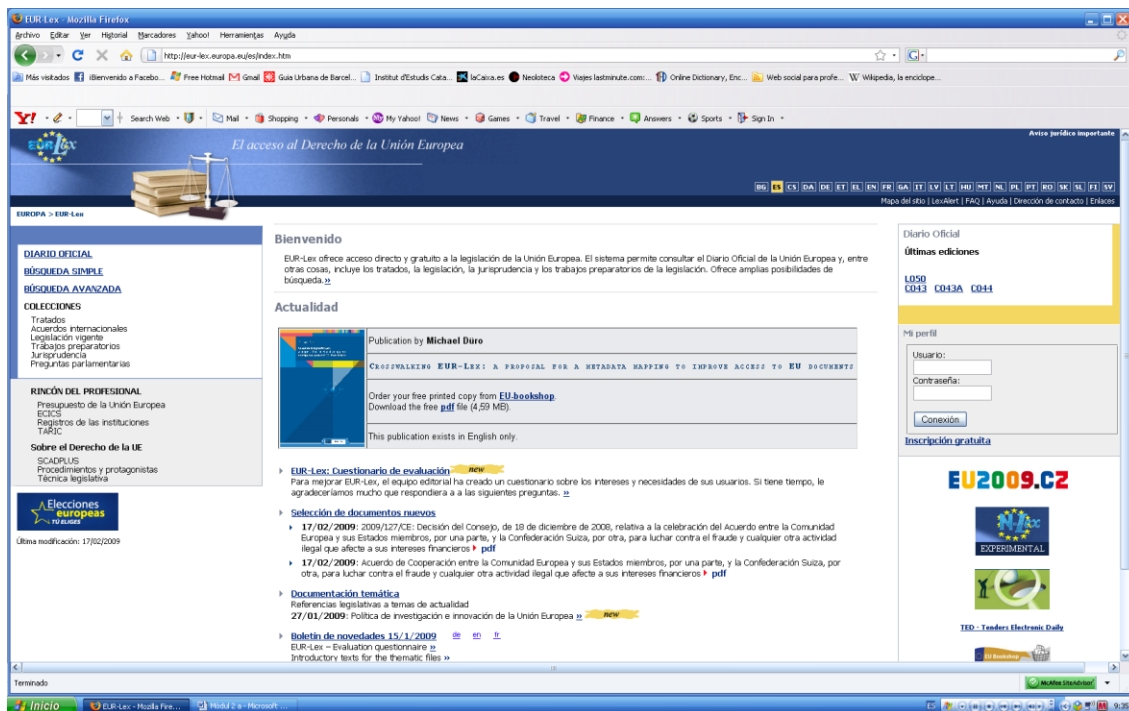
EUR-Lex - Mozilla Firefox

Archivo Editar Ver Historial Marcadores Yahoo! Herramientas Ayuda

http://eur-lex.europa.eu/es/index.htm

Más visitados iBienvenido a Facebo... Free Hotmail Gmail Guia Urbana de Barcel... Institut d'Estudis Cata... laCaixa.es Neoloteca Viajes lastminute.com:... Online Dictionary, Enc... Web social para profe... Wikipedia, la enciclope...

Y! Search Web Mail Shopping Personals My Yahoo! News Games Travel Finance Answers Sports Sign In

Aviso jurídico importante

EUR-Lex

El acceso al Derecho de la Unión Europea

BG ES CS DA DE ET EL EN FR GA IT LV LT HU MT NL PL PT RO SK SL FI SV

Mapa del sitio | LexAlert | FAQ | Ayuda | Dirección de contacto | Enlaces

EUROPA > EUR-Lex

DIARIO OFICIAL
BÚSQUEDA SIMPLE
BÚSQUEDA AVANZADA
COLECCIONES
Tratados
Acuerdos internacionales
Legislación vigente
Trabajos preparatorios
Jurisprudencia
Preguntas parlamentarias

RINCÓN DEL PROFESIONAL
Presupuesto de la Unión Europea
ECICS
Registros de las instituciones
TARIC

Sobre el Derecho de la UE
SCADPLUS
Procedimientos y protagonistas
Técnica legislativa

Elecciones europeas TÚ ELIGES

Última modificación: 17/02/2009

Bienvenido

EUR-Lex ofrece acceso directo y gratuito a la legislación de la Unión Europea. El sistema permite consultar el Diario Oficial de la Unión Europea y, entre otras cosas, incluye los tratados, la legislación, la jurisprudencia y los trabajos preparatorios de la legislación. Ofrece amplias posibilidades de búsqueda. »

Actualidad

Publication by Michael Düro

CROSSWALKING EUR-LEX: A PROPOSAL FOR A METADATA MAPPING TO IMPROVE ACCESS TO EU DOCUMENTS

Order your free printed copy from EU-bookshop.
Download the free pdf file (4,59 MB).

This publication exists in English only.

EUR-Lex: Cuestionario de evaluación new
Para mejorar EUR-Lex, el equipo editorial ha creado un cuestionario sobre los intereses y necesidades de sus usuarios. Si tiene tiempo, le agradeceríamos mucho que respondiera a a las siguientes preguntas. »

Selección de documentos nuevos
17/02/2009: 2009/127/CE: Decisión del Consejo, de 18 de diciembre de 2008, relativa a la celebración del Acuerdo entre la Comunidad Europea y sus Estados miembros, por una parte, y la Confederación Suiza, por otra, para luchar contra el fraude y cualquier otra actividad ilegal que afecte a sus intereses financieros pdf
17/02/2009: Acuerdo de Cooperación entre la Comunidad Europea y sus Estados miembros, por una parte, y la Confederación Suiza, por otra, para luchar contra el fraude y cualquier otra actividad ilegal que afecte a sus intereses financieros pdf

Documentación temática
Referencias legislativas a temas de actualidad
27/01/2009: Política de investigación e innovación de la Unión Europea » new

Boletín de novedades 15/1/2009 de en fr
EUR-Lex – Evaluation questionnaire »
Introductory texts for the thematic files »

Diario Oficial
Últimas ediciones
L050
C043 C043A C044

Mi perfil
Usuario:
Contraseña:
Conexión
Inscripción gratuita

EU2009.CZ

N-Lex EXPERIMENTAL

TED - Tenders Electronic Daily

EU Bookshop

Terminado

McAfee SiteAdvisor

Inicio EUR-Lex - Mozilla Fire... Mòdul 2 a - Microsoft ...

9:35